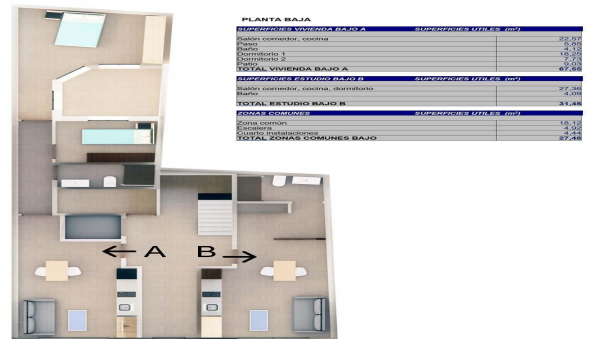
PLANTA BAJA

| SUPERFICIES VIVIENDA BAJO A | SUPERFICIES UTILES ($m^2$) |
|---|---|
| Salón comedor, cocina | 22,57 |
| Paso | 5,85 |
| Baño | 4,12 |
| Dormitorio 1 | 16,25 |
| Dormitorio 2 | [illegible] |
| Patio | 9,03 |
| TOTAL VIVIENDA BAJO A | 67,55 |

| SUPERFICIES ESTUDIO BAJO B | SUPERFICIES UTILES ($m^2$) |
|---|---|
| Salón comedor, cocina, dormitorio | 27,36 |
| Baño | 4,09 |
| TOTAL ESTUDIO BAJO B | 31,45 |

| ZONAS COMUNES | SUPERFICIES UTILES ($m^2$) |
|---|---|
| Zona común | 18,12 |
| Escalera | 4,92 |
| Cuarto instalaciones | 4,44 |
| TOTAL ZONAS COMUNES BAJO | 27,48 |

A

B